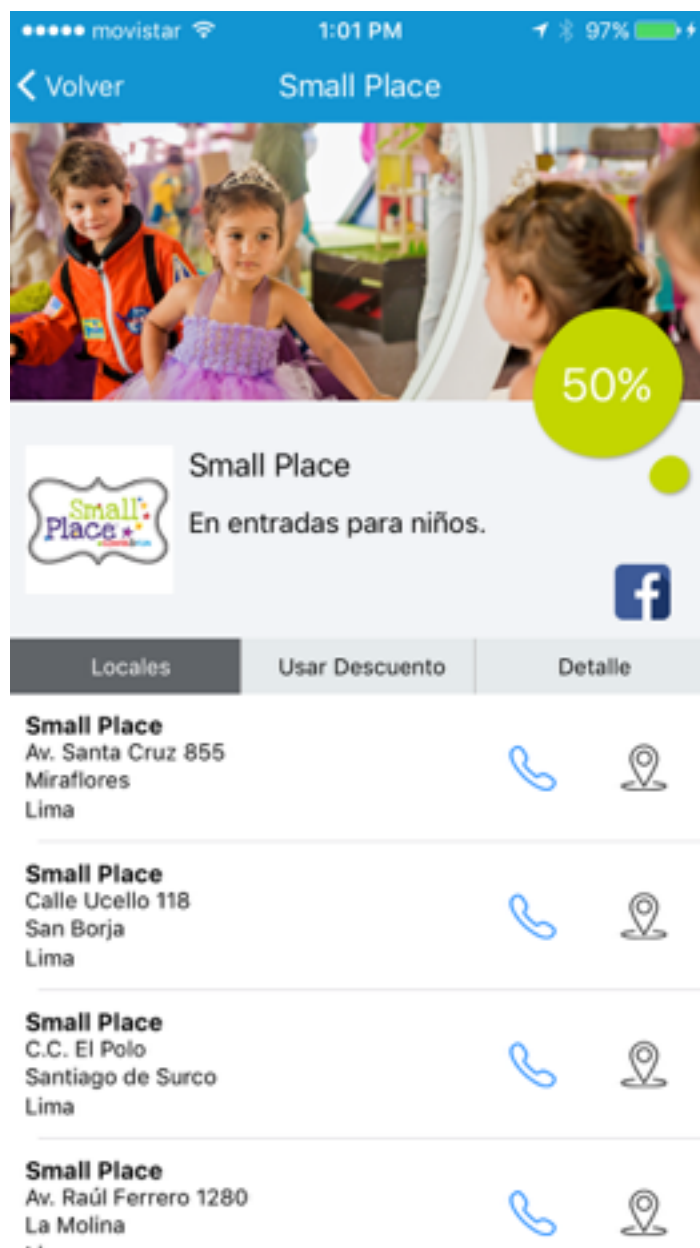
●●●●● movistar 1:01 PM 97%

< Volver Small Place

50%

Small Place

En entradas para niños.

Locales | Usar Descuento | Detalle

**Small Place**
Av. Santa Cruz 855
Miraflores
Lima

**Small Place**
Calle Ucello 118
San Borja
Lima

**Small Place**
C.C. El Polo
Santiago de Surco
Lima

**Small Place**
Av. Raúl Ferrero 1280
La Molina
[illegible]